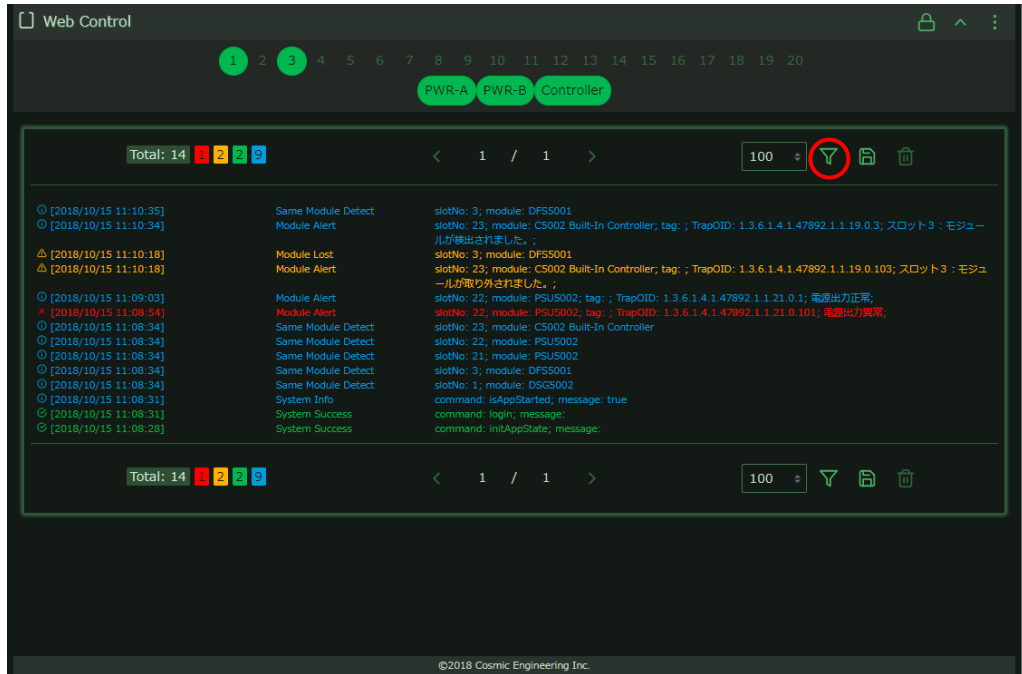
Web Control

1 2 3 4 5 6 7 8 9 10 11 12 13 14 15 16 17 18 19 20

PWR-A PWR-B Controller

Total: 14 1 2 2 9

1 / 1

100

[2018/10/15 11:10:35] Same Module Detect slotNo: 3; module: DFS5001
[2018/10/15 11:10:34] Module Alert slotNo: 23; module: C5002 Built-In Controller; tag: ; TrapOID: 1.3.6.1.4.1.47892.1.1.19.0.3; スロット３：モジュールが検出されました。;
[2018/10/15 11:10:18] Module Lost slotNo: 3; module: DFS5001
[2018/10/15 11:10:18] Module Alert slotNo: 23; module: C5002 Built-In Controller; tag: ; TrapOID: 1.3.6.1.4.1.47892.1.1.19.0.103; スロット３：モジュールが取り外されました。;
[2018/10/15 11:09:03] Module Alert slotNo: 22; module: PSU5002; tag: ; TrapOID: 1.3.6.1.4.1.47892.1.1.21.0.1; 電源出力正常;
[2018/10/15 11:08:54] Module Alert slotNo: 22; module: PSU5002; tag: ; TrapOID: 1.3.6.1.4.1.47892.1.1.21.0.101; 電源出力異常;
[2018/10/15 11:08:34] Same Module Detect slotNo: 23; module: C5002 Built-In Controller
[2018/10/15 11:08:34] Same Module Detect slotNo: 22; module: PSU5002
[2018/10/15 11:08:34] Same Module Detect slotNo: 21; module: PSU5002
[2018/10/15 11:08:34] Same Module Detect slotNo: 3; module: DFS5001
[2018/10/15 11:08:34] Same Module Detect slotNo: 1; module: DSG5002
[2018/10/15 11:08:31] System Info command: isAppStarted; message: true
[2018/10/15 11:08:31] System Success command: login; message:
[2018/10/15 11:08:28] System Success command: initAppState; message:

Total: 14 1 2 2 9

1 / 1

100

©2018 Cosmic Engineering Inc.